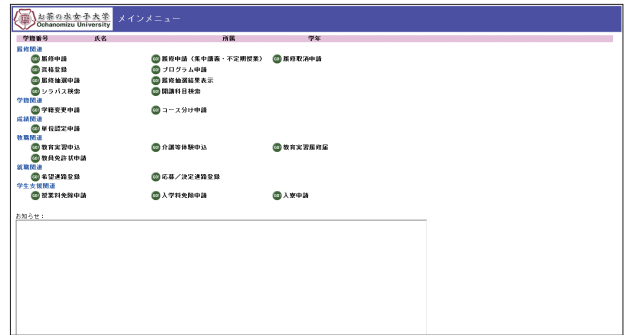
お茶の水女子大学
Ochanomizu University
メインメニュー

学籍番号 氏名 所属 学年

履修関連
GO 履修申請
GO 履修申請（集中講義・不定期授業）
GO 履修取消申請
GO 資格登録
GO プログラム申請
GO 履修抽選申請
GO 履修抽選結果表示
GO シラバス検索
GO 開講科目検索

学籍関連
GO 学籍変更申請
GO コース分け申請

成績関連
GO 単位認定申請

教職関連
GO 教育実習申込
GO 介護等体験申込
GO 教育実習履修届
GO 教員免許状申請

就職関連
GO 希望進路登録
GO 応募／決定進路登録

学生支援関連
GO 授業料免除申請
GO 入学料免除申請
GO 入寮申請

お知らせ：